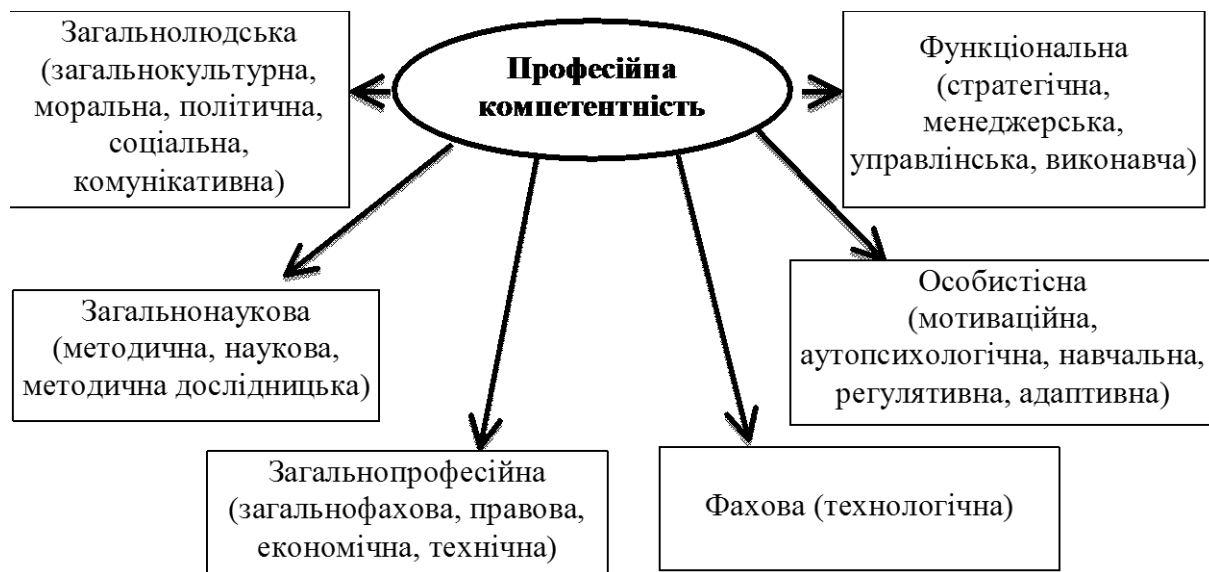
Професійна компетентність

Загальнолюдська (загальнокультурна, моральна, політична, соціальна, комунікативна)

Функціональна (стратегічна, менеджерська, управлінська, виконавча)

Загальнонаукова (методична, наукова, методична дослідницька)

Особистісна (мотиваційна, аутопсихологічна, навчальна, регулятивна, адаптивна)

Загальнопрофесійна (загальнофахова, правова, економічна, технічна)

Фахова (технологічна)